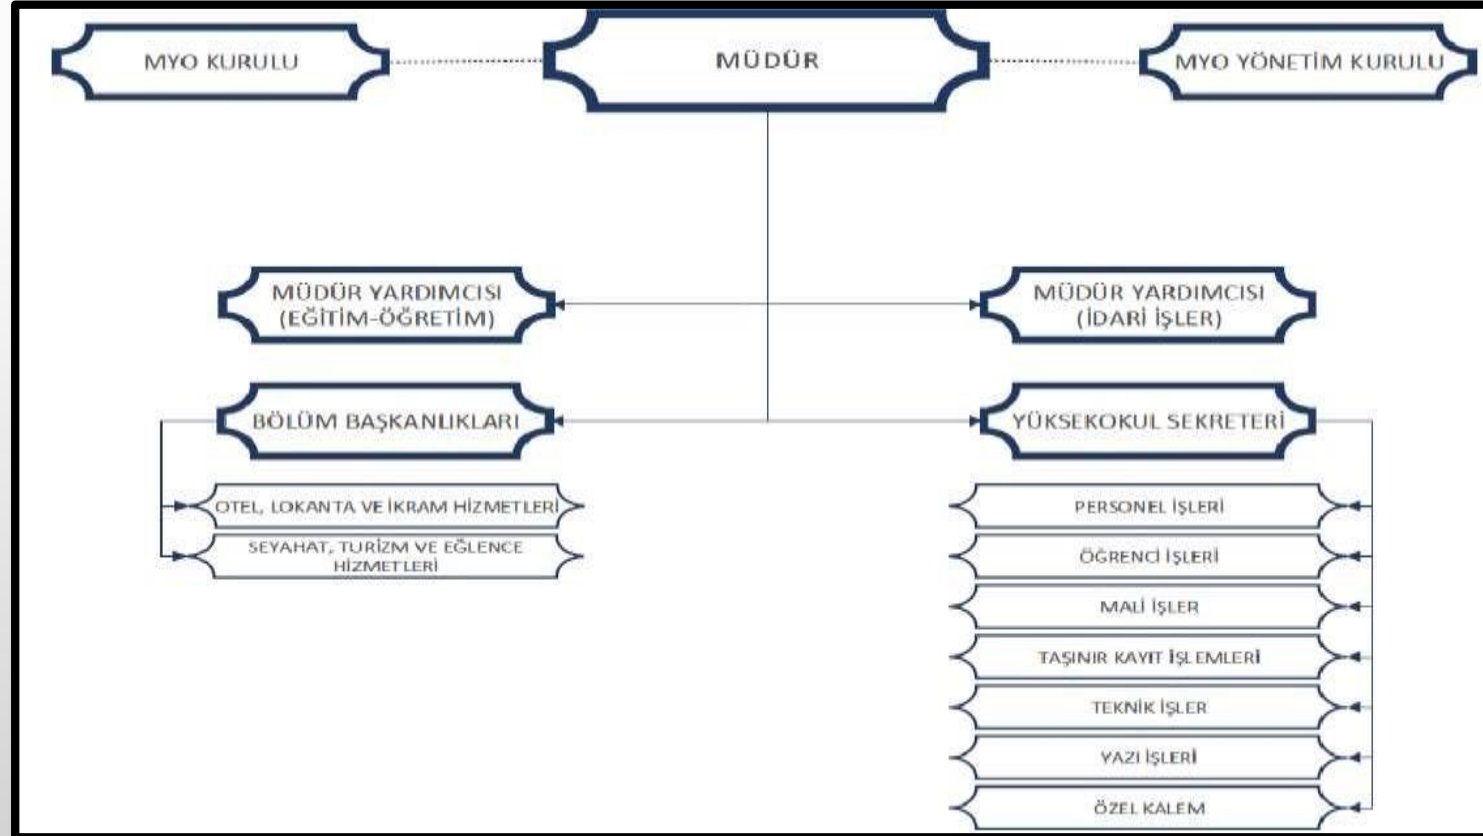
MYO KURULU

MÜDÜR

MYO YÖNETİM KURULU

MÜDÜR YARDIMCISI (EĞİTİM-ÖĞRETİM)

MÜDÜR YARDIMCISI (İDARİ İŞLER)

BÖLÜM BAŞKANLIKLARI

YÜKSEKOKUL SEKRETERİ

OTEL, LOKANTA VE İKRAM HİZMETLERİ

SEYAHAT, TURİZM VE EĞLENCE HİZMETLERİ

PERSONEL İŞLERİ

ÖĞRENCİ İŞLERİ

MALİ İŞLER

TAŞINIR KAYIT İŞLEMLERİ

TEKNİK İŞLER

YAZI İŞLERİ

ÖZEL KALEM